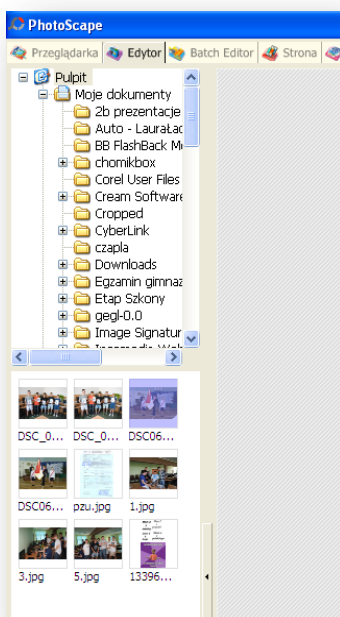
PhotoScape

Przeglądarka | Edytor | Batch Editor | Strona

Pulpit
Moje dokumenty
2b prezentacje
Auto - LauraŁad
BB FlashBack M
chomikbox
Corel User Files
Cream Software
Cropped
CyberLink
czapla
Downloads
Egzamin gimnaz
Etap Szkony
gegl-0.0
Image Signatur
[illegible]

DSC_0...
DSC_0...
DSC06...
DSC06...
pzu.jpg
1.jpg
3.jpg
5.jpg
13396...